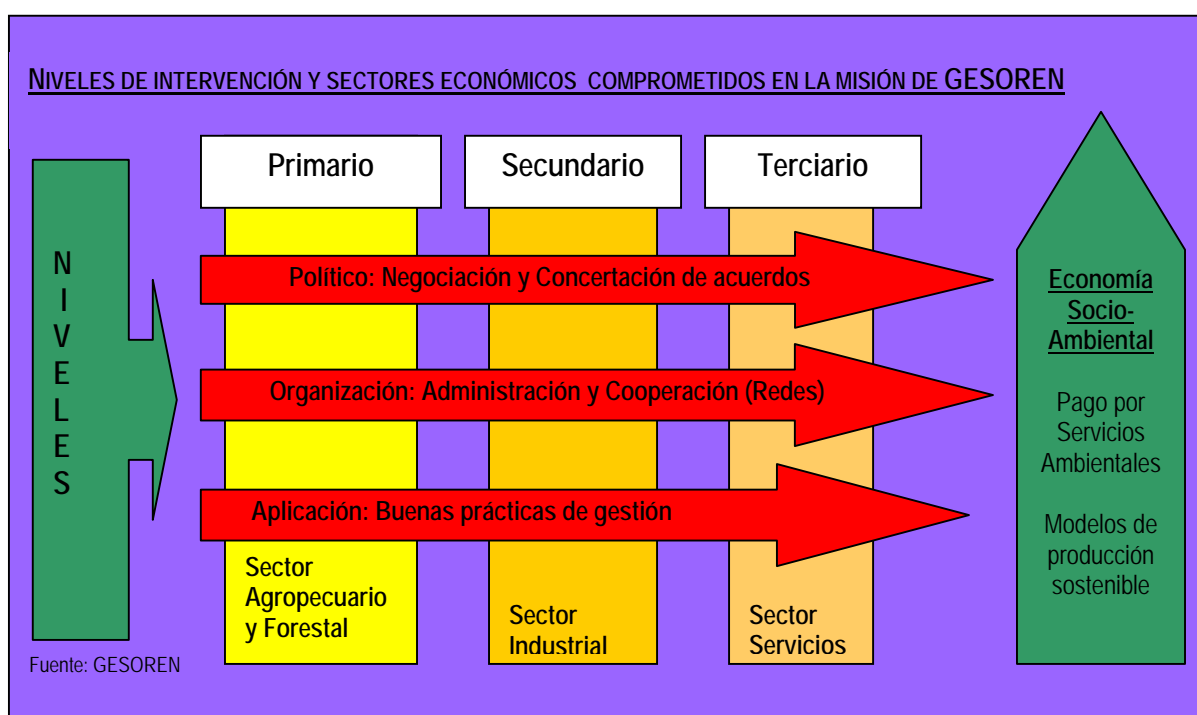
NIVELES DE INTERVENCIÓN Y SECTORES ECONÓMICOS COMPROMETIDOS EN LA MISIÓN DE GESOREN

N
I
V
E
L
E
S

Primario

Secundario

Terciario

Político: Negociación y Concertación de acuerdos

Organización: Administración y Cooperación (Redes)

Aplicación: Buenas prácticas de gestión

Sector Agropecuario y Forestal

Sector Industrial

Sector Servicios

Economía Socio-Ambiental

Pago por Servicios Ambientales

Modelos de producción sostenible

Fuente: GESOREN